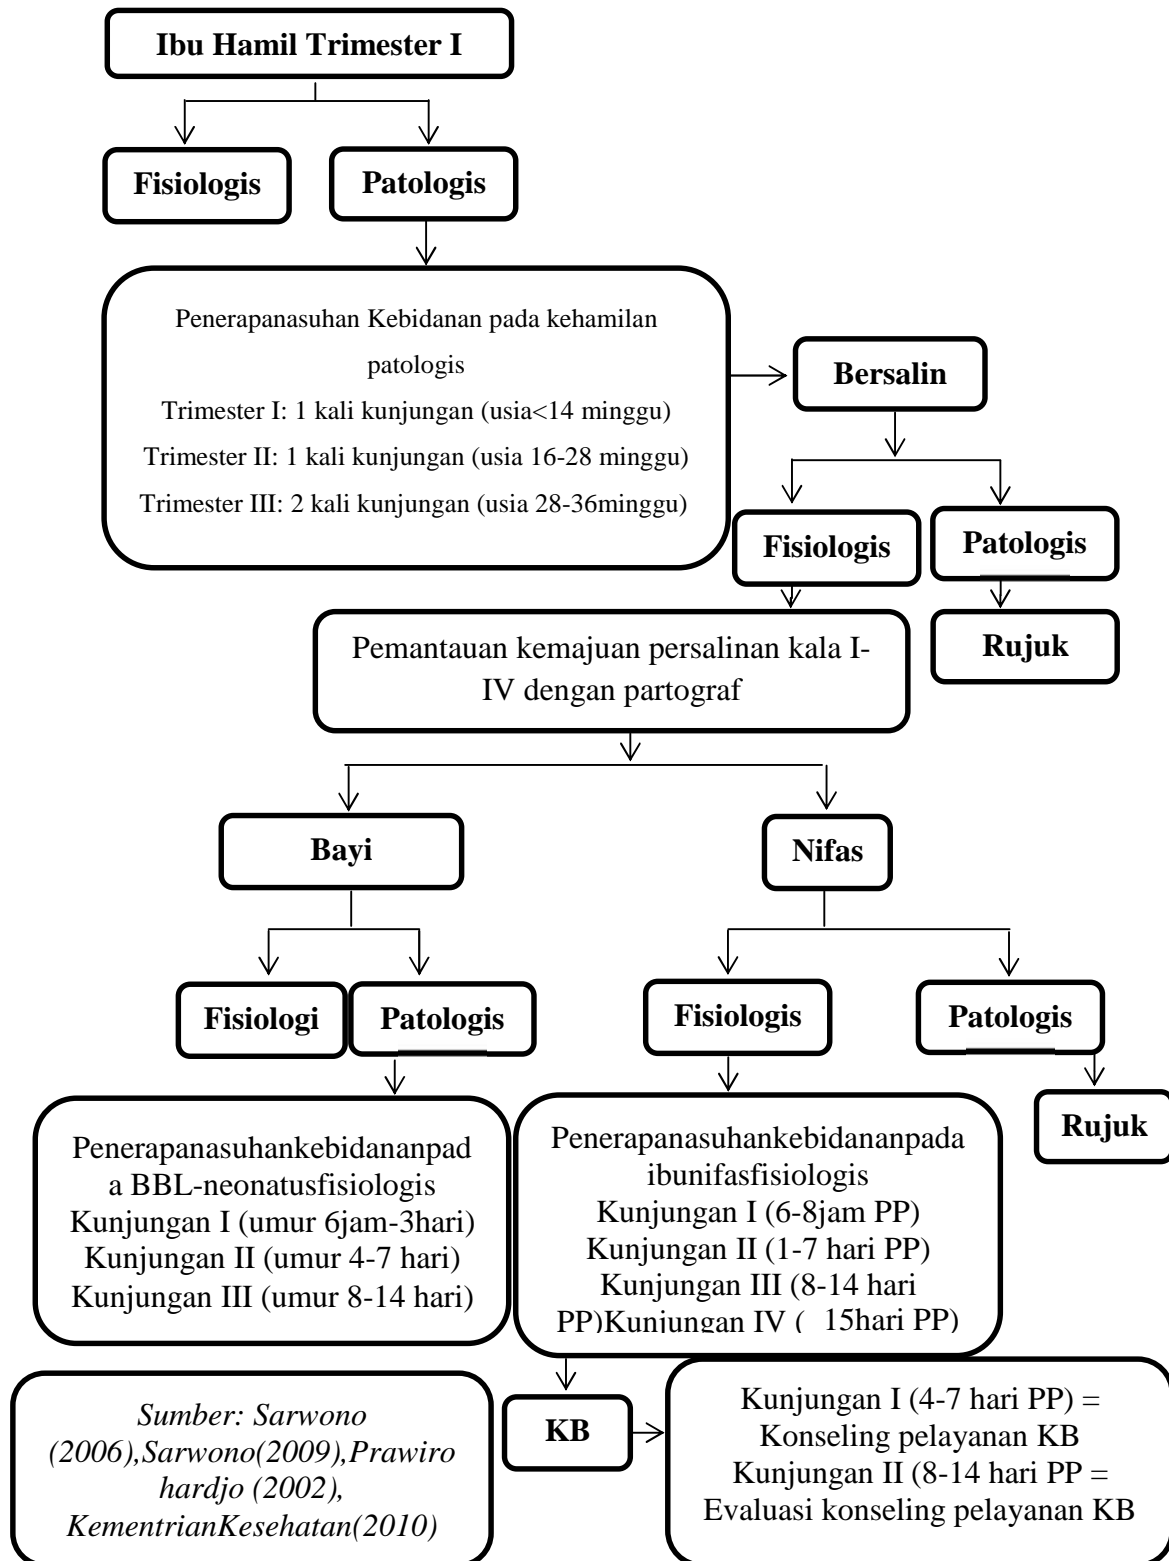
Ibu Hamil Trimester I

Fisiologis

Patologis

Penerapanasuhan Kebidanan pada kehamilan patologis
Trimester I: 1 kali kunjungan (usia<14 minggu)
Trimester II: 1 kali kunjungan (usia 16-28 minggu)
Trimester III: 2 kali kunjungan (usia 28-36minggu)

Bersalin

Fisiologis

Patologis

Rujuk

Pemantauan kemajuan persalinan kala I-IV dengan partograf

Bayi

Nifas

Fisiologi

Patologis

Fisiologis

Patologis

Rujuk

Penerapanasuhankebidananpada BBL-neonatusfisiologis
Kunjungan I (umur 6jam-3hari)
Kunjungan II (umur 4-7 hari)
Kunjungan III (umur 8-14 hari)

Penerapanasuhankebidananpada ibunifasfisiologis
Kunjungan I (6-8jam PP)
Kunjungan II (1-7 hari PP)
Kunjungan III (8-14 hari PP)Kunjungan IV ( 15hari PP)

Sumber: Sarwono (2006),Sarwono(2009),Prawiro hardjo (2002), KementrianKesehatan(2010)

KB

Kunjungan I (4-7 hari PP) = Konseling pelayanan KB
Kunjungan II (8-14 hari PP = Evaluasi konseling pelayanan KB